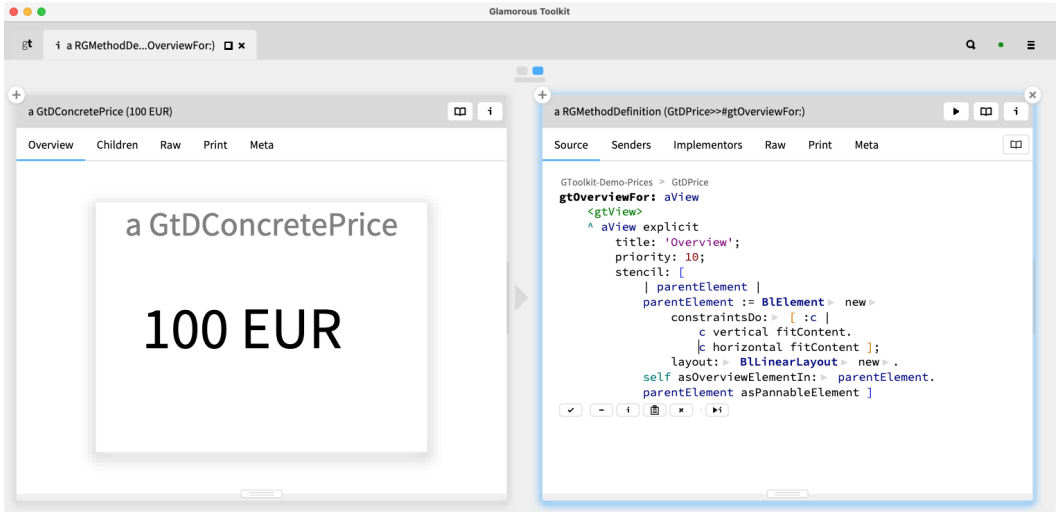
Glamorous Toolkit

gt i a RGMethodDe...OverviewFor:)

a GtDConcretePrice (100 EUR)

Overview Children Raw Print Meta

a GtDConcretePrice

100 EUR

a RGMethodDefinition (GtDPrice>>#gtOverviewFor:)

Source Senders Implementors Raw Print Meta

GToolkit-Demo-Prices > GtDPrice
gtOverviewFor: aView
<gtView>
^ aView explicit
title: 'Overview';
priority: 10;
stencil: [
| parentElement |
parentElement := BlElement new
constraintsDo: [ :c |
c vertical fitContent.
c horizontal fitContent ];
layout: BlLinearLayout new .
self asOverviewElementIn: parentElement.
parentElement asPannableElement ]